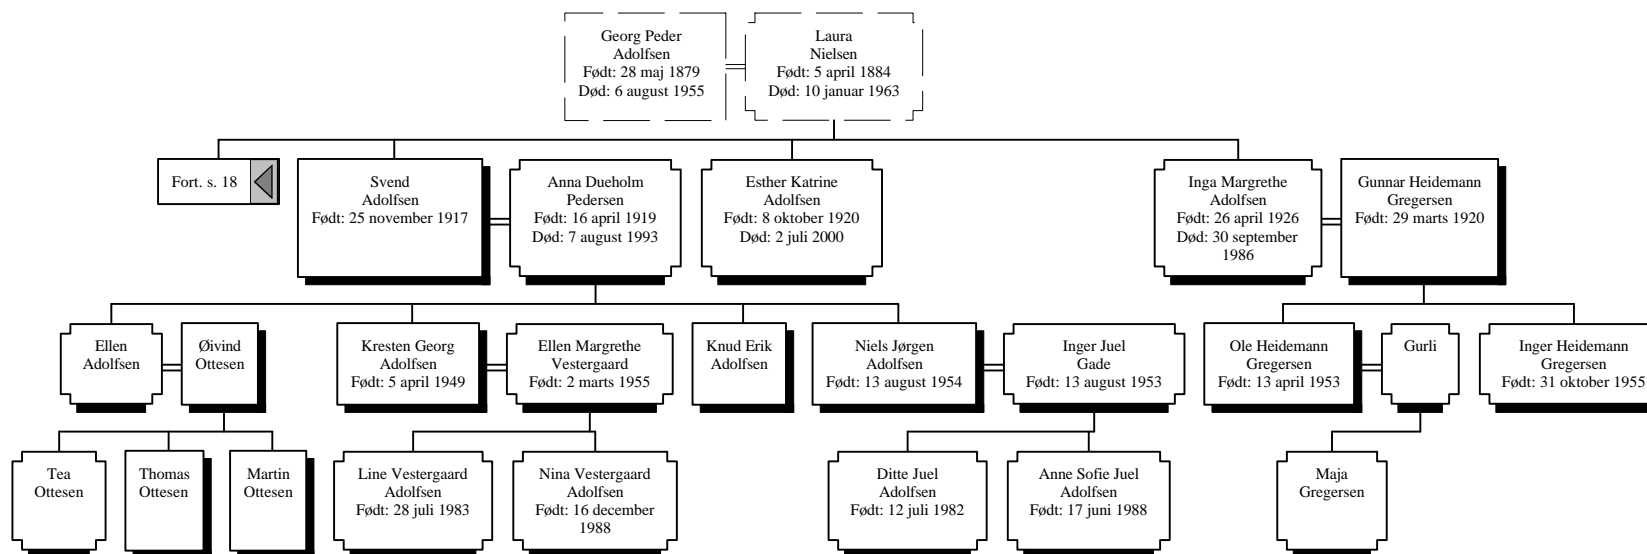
Georg Peder Adolfsen
Født: 28 maj 1879
Død: 6 august 1955

Laura Nielsen
Født: 5 april 1884
Død: 10 januar 1963

Fort. s. 18

Svend Adolfsen
Født: 25 november 1917

Anna Dueholm Pedersen
Født: 16 april 1919
Død: 7 august 1993

Esther Katrine Adolfsen
Født: 8 oktober 1920
Død: 2 juli 2000

Inga Margrethe Adolfsen
Født: 26 april 1926
Død: 30 september 1986

Gunnar Heidemann Gregersen
Født: 29 marts 1920

Ellen Adolfsen

Øivind Ottesen

Kresten Georg Adolfsen
Født: 5 april 1949

Ellen Margrethe Vestergaard
Født: 2 marts 1955

Knud Erik Adolfsen

Niels Jørgen Adolfsen
Født: 13 august 1954

Inger Juel Gade
Født: 13 august 1953

Ole Heidemann Gregersen
Født: 13 april 1953

Gurli

Inger Heidemann Gregersen
Født: 31 oktober 1955

Tea Ottesen

Thomas Ottesen

Martin Ottesen

Line Vestergaard Adolfsen
Født: 28 juli 1983

Nina Vestergaard Adolfsen
Født: 16 december 1988

Ditte Juel Adolfsen
Født: 12 juli 1982

Anne Sofie Juel Adolfsen
Født: 17 juni 1988

Maja Gregersen